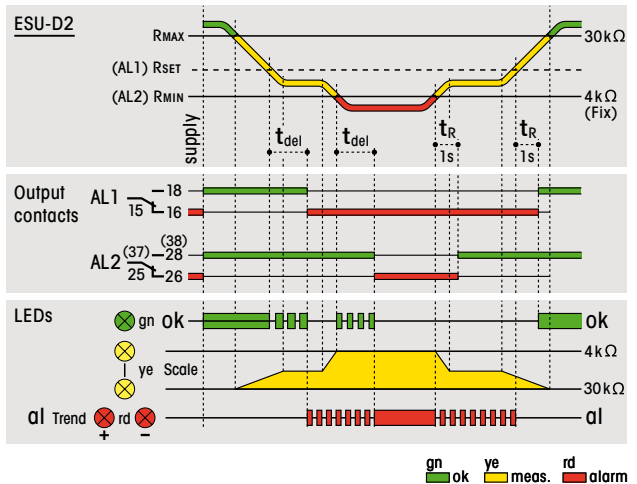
ESU-D2

RMAX
(AL1) RSET
(AL2) RMIN
supply
$t_{del}$
$t_{del}$
$t_R$
1s
$t_R$
1s
30kΩ
4kΩ
(Fix)

Output contacts
AL1
18
15
16
AL2
(37)
28
(38)
25
26

LEDs
gn
ok
ye
Scale
4kΩ
30kΩ
al
Trend
rd
+
−
ok
al

gn
ok
ye
meas.
rd
alarm